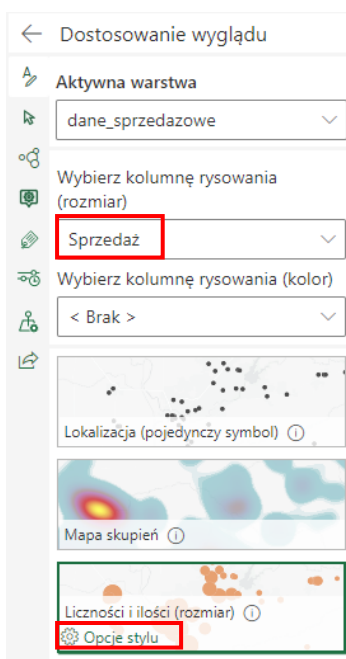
Dostosowanie wyglądu

Aktywna warstwa

dane_sprzedazowe

Wybierz kolumnę rysowania (rozmiar)

Sprzedaż

Wybierz kolumnę rysowania (kolor)

< Brak >

Lokalizacja (pojedynczy symbol)

Mapa skupień

Liczności i ilości (rozmiar)

Opcje stylu